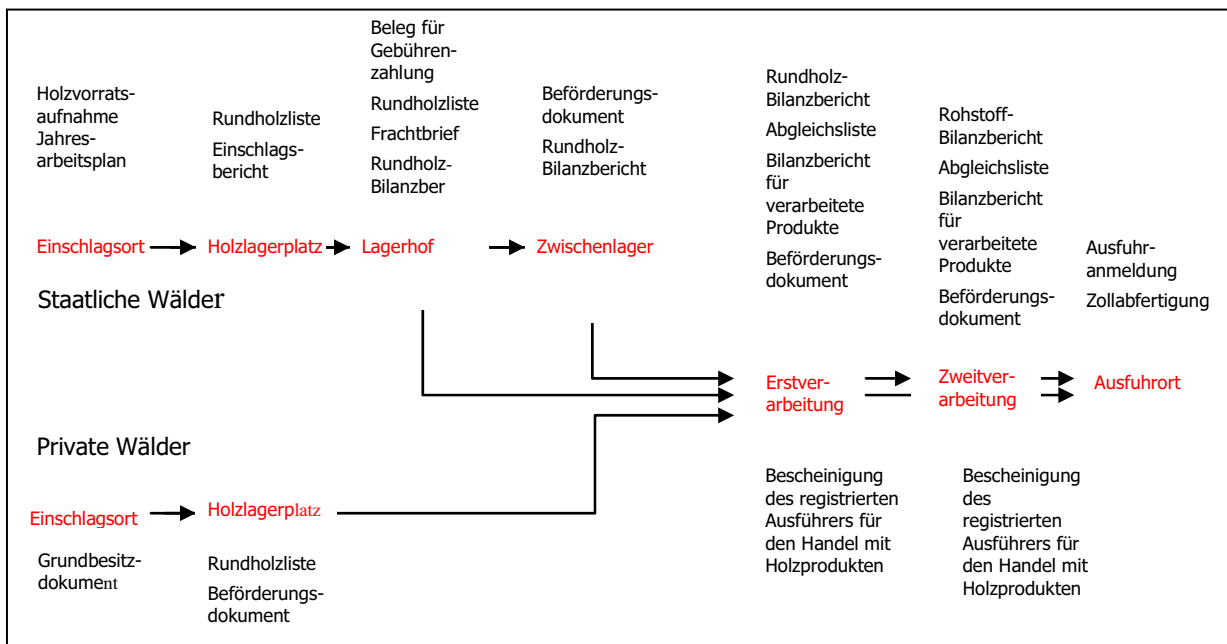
Holzvorratsaufnahme
Jahresarbeitsplan

Rundholzliste
Einschlagsbericht

Beleg für Gebührenzahlung
Rundholzliste
Frachtbrief
Rundholz-Bilanzber

Beförderungsdokument
Rundholz-Bilanzbericht

Rundholz-Bilanzbericht
Abgleichsliste
Bilanzbericht für verarbeitete Produkte
Beförderungsdokument

Rohstoff-Bilanzbericht
Abgleichsliste
Bilanzbericht für verarbeitete Produkte
Beförderungsdokument

Ausfuhranmeldung
Zollabfertigung

Einschlagsort → Holzlagerplatz → Lagerhof → Zwischenlager

Staatliche Wälder

Erstverarbeitung → Zweitverarbeitung → Ausfuhrort

Private Wälder

Einschlagsort → Holzlagerplatz

Grundbesitzdokument

Rundholzliste
Beförderungsdokument

Bescheinigung des registrierten Ausführers für den Handel mit Holzprodukten

Bescheinigung des registrierten Ausführers für den Handel mit Holzprodukten